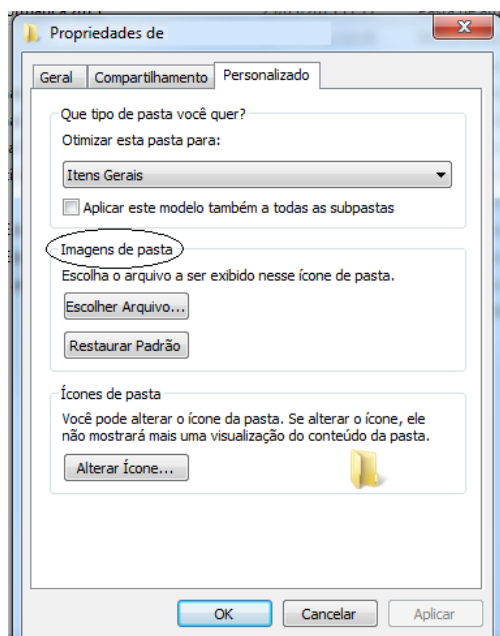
Propriedades de

Geral | Compartilhamento | Personalizado

Que tipo de pasta você quer?

Otimizar esta pasta para:

Itens Gerais

Aplicar este modelo também a todas as subpastas

Imagens de pasta

Escolha o arquivo a ser exibido nesse ícone de pasta.

Escolher Arquivo...

Restaurar Padrão

Ícones de pasta

Você pode alterar o ícone da pasta. Se alterar o ícone, ele não mostrará mais uma visualização do conteúdo da pasta.

Alterar Ícone...

OK | Cancelar | Aplicar